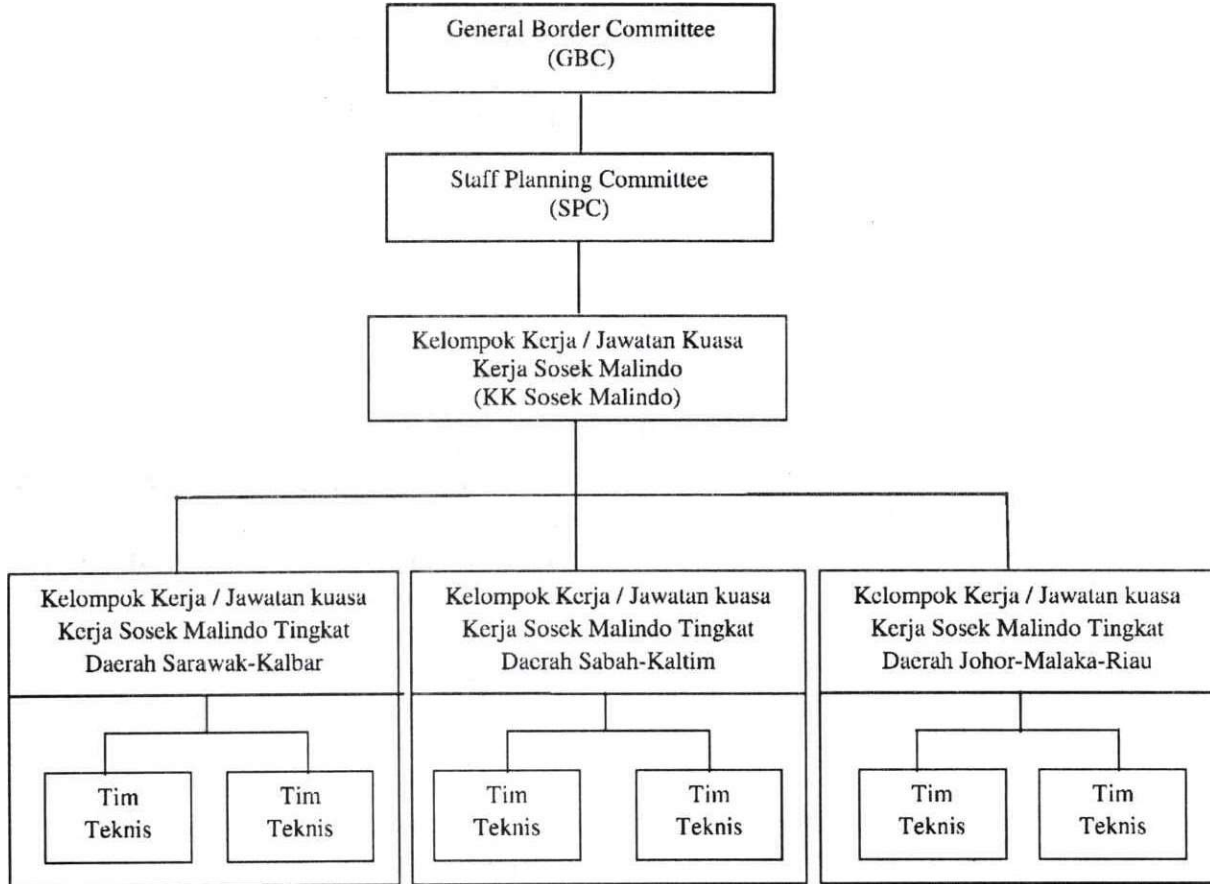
General Border Committee
(GBC)

Staff Planning Committee
(SPC)

Kelompok Kerja / Jawatan Kuasa
Kerja Sosek Malindo
(KK Sosek Malindo)

Kelompok Kerja / Jawatan kuasa
Kerja Sosek Malindo Tingkat
Daerah Sarawak-Kalbar

Tim
Teknis

Tim
Teknis

Kelompok Kerja / Jawatan kuasa
Kerja Sosek Malindo Tingkat
Daerah Sabah-Kaltim

Tim
Teknis

Tim
Teknis

Kelompok Kerja / Jawatan kuasa
Kerja Sosek Malindo Tingkat
Daerah Johor-Malaka-Riau

Tim
Teknis

Tim
Teknis